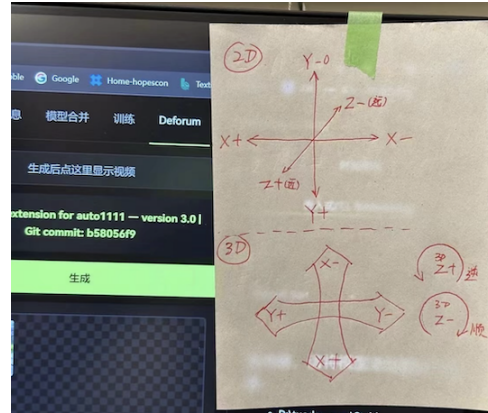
able Google Home-hopescon Text

息 模型合并 训练 Deforum

生成后点这里显示视频

extension for auto1111 — version 3.0 | Git commit: b58056f9

生成

2D

Y-0

Z-(远)

X+

X-

Z+(近)

Y+

3D

X-

Y+

Y-

X+

3D Z+ 逆

3D Z- 顺